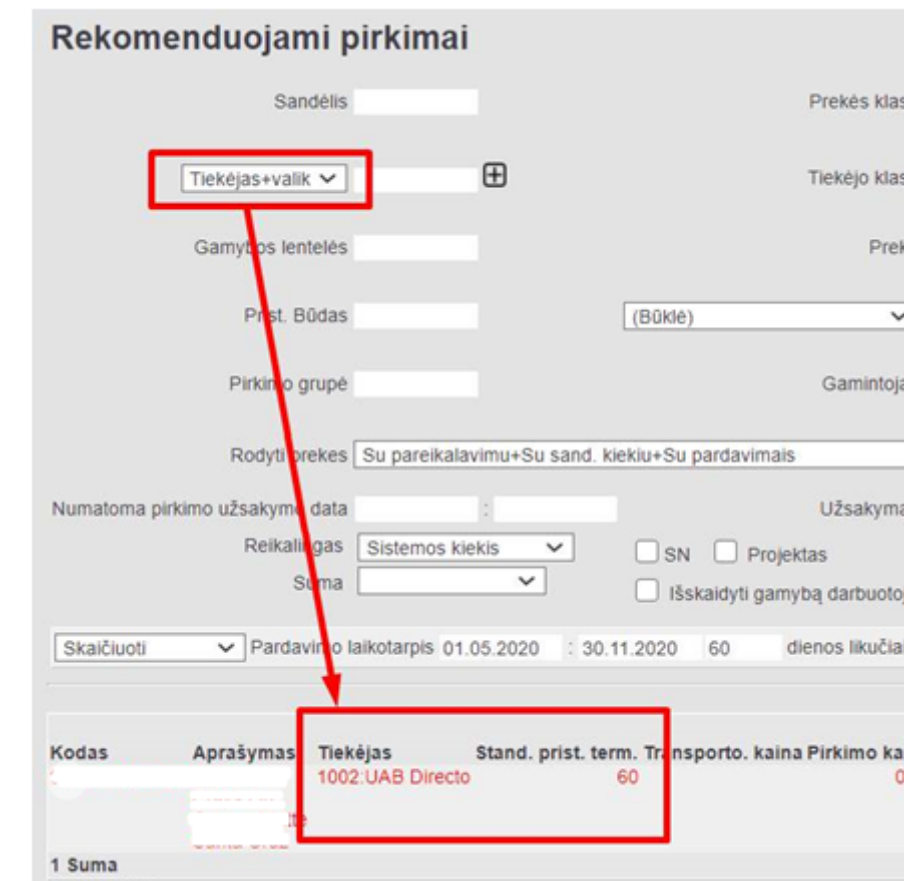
Rekomenduojami pirkimai

Sandėlis

Prekės klas

Tiekėjas+valik

Tiekėjo klas

Gamybos lentelės

Prek

Prist. Būdas

(Būklė)

Pirkimo grupė

Gamintoja

Rodyti prekes Su pareikalavimu+Su sand. kiekiu+Su pardavimais

Numatoma pirkimo užsakymo data :

Užsakyma

Reikalingas Sistemos kiekis

SN Projektas

Suma

Išskaidyti gamybą darbuoto

Skaičiuoti Pardavimo laikotarpis 01.05.2020 : 30.11.2020 60 dienos likučiai

| Kodas | Aprašymas | Tiekėjas | Stand. prist. term. | Transporto. kaina | Pirkimo ka |
|---|---|---|---|---|---|
| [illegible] | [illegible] | 1002:UAB Directo | 60 | | 0 |

1 Suma